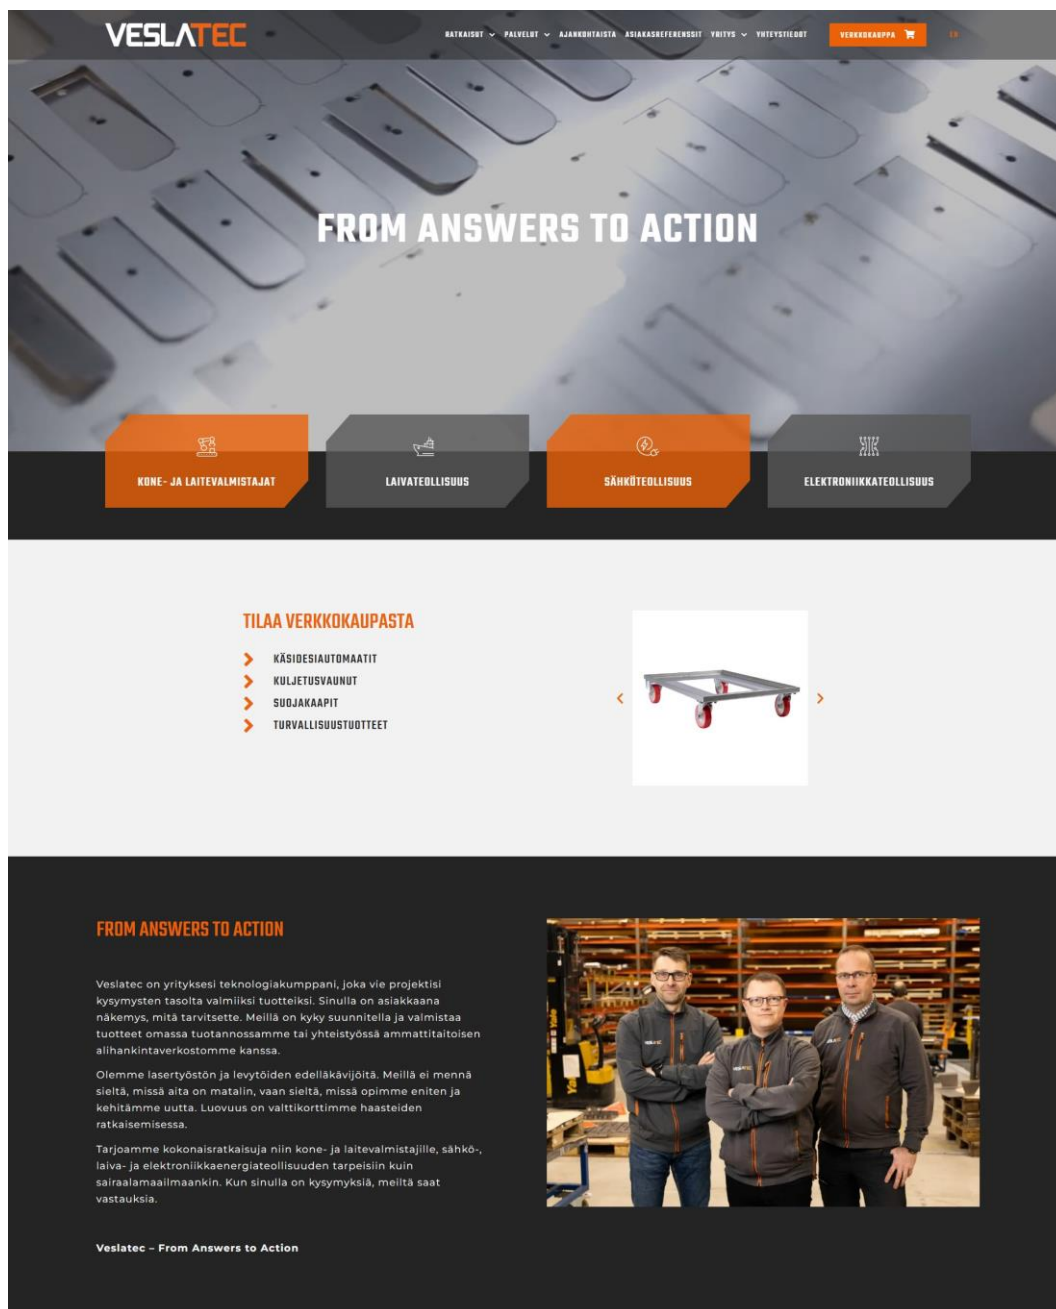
VESLATEC

RATKAISUT PALVELUT AJANKOHTAISTA ASIAKASREFERENSSIT YRITYS YHTEYSTIEDOT VERKKOKAUPPA EN

FROM ANSWERS TO ACTION

KONE- JA LAITEVALMISTAJAT

LAIVATEOLLISUUS

SÄHKÖTEOLLISUUS

ELEKTRONIIKKATEOLLISUUS

TILAA VERKKOKAUPASTA

KÄSIDESIAUTOMAATIT
KULJETUSVAUNUT
SUOJAKAAPIT
TURVALLISUUSTUOTTEET

FROM ANSWERS TO ACTION

Veslatec on yrityksesi teknologiakumppani, joka vie projektisi kysymysten tasolta valmiiksi tuotteiksi. Sinulla on asiakkaana näkemys, mitä tarvitsette. Meillä on kyky suunnitella ja valmistaa tuotteet omassa tuotannossamme tai yhteistyössä ammattitaitoisen alihankintaverkostomme kanssa.

Olemme lasertyöstön ja levytöiden edelläkävijöitä. Meillä ei mennä sieltä, missä aita on matalin, vaan sieltä, missä opimme eniten ja kehitämme uutta. Luovuus on valttikorttimme haasteiden ratkaisemisessa.

Tarjoamme kokonaisratkaisuja niin kone- ja laitevalmistajille, sähkö-, laiva- ja elektroniikkaenergiateollisuuden tarpeisiin kuin sairaalamaailmaankin. Kun sinulla on kysymyksiä, meiltä saat vastauksia.

Veslatec – From Answers to Action